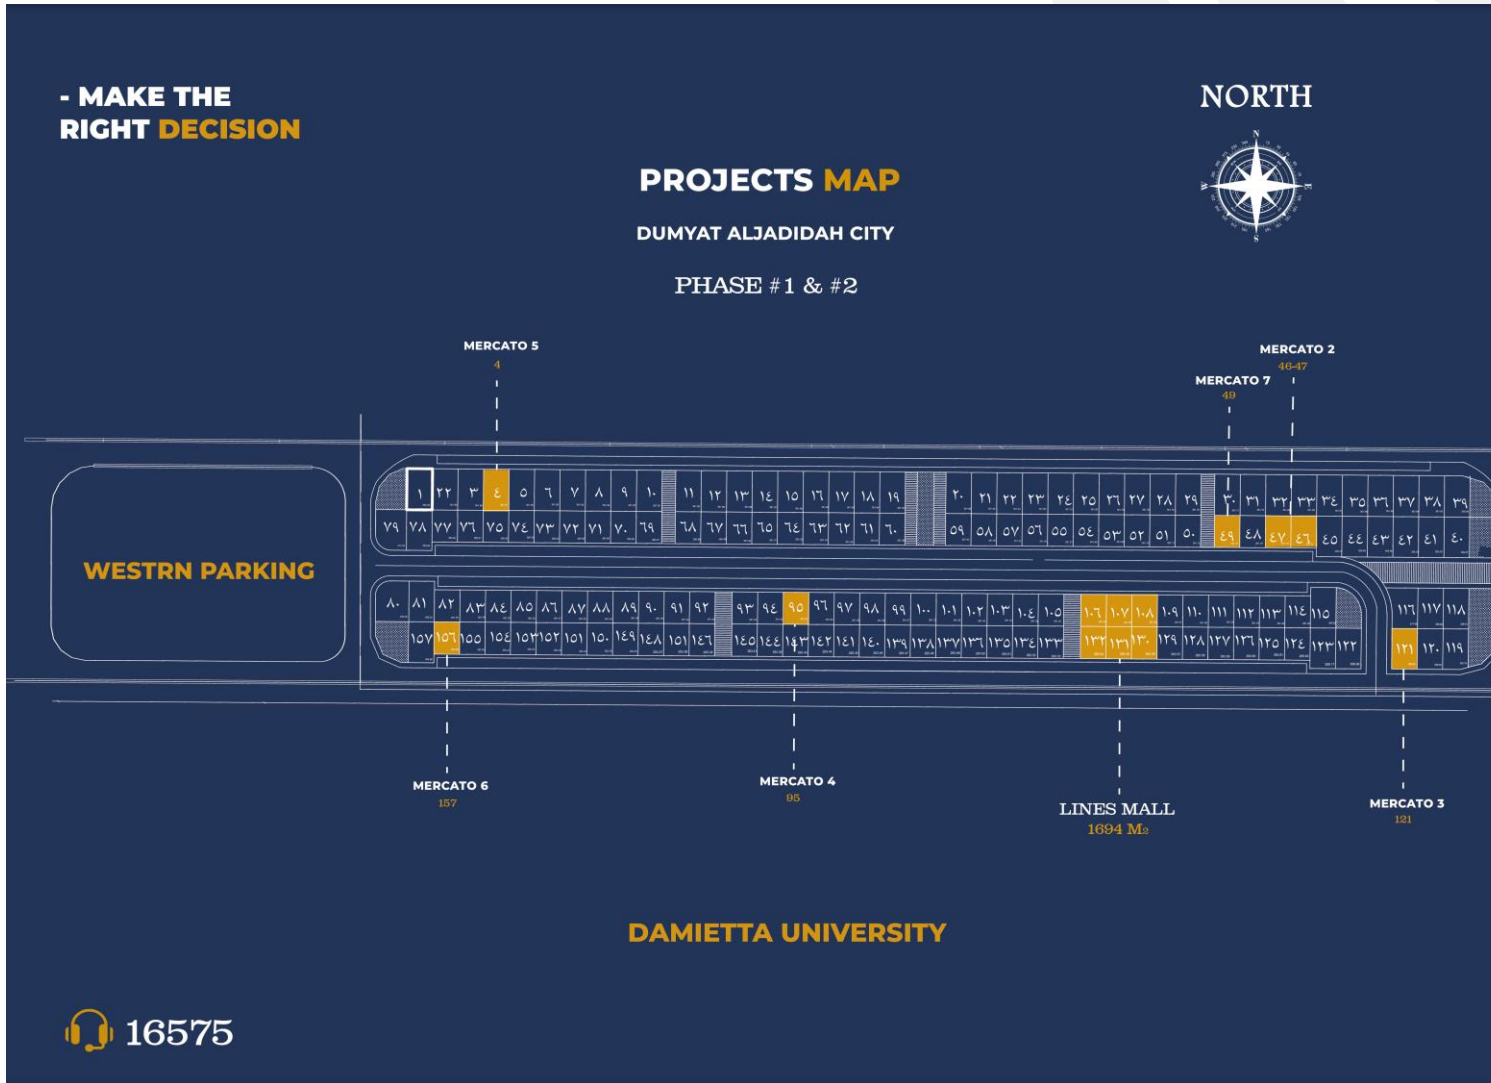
- MAKE THE
RIGHT DECISION

NORTH

PROJECTS MAP

DUMYAT ALJADIDAH CITY

PHASE #1 & #2

MERCATO 5
4

MERCATO 2
46-47

MERCATO 7
49

WESTRN PARKING

١ ٢ ٣ ٤ ٥ ٦ ٧ ٨ ٩ ١٠ ١١ ١٢ ١٣ ١٤ ١٥ ١٦ ١٧ ١٨ ١٩ ٢٠ ٢١ ٢٢ ٢٣ ٢٤ ٢٥ ٢٦ ٢٧ ٢٨ ٢٩ ٣٠ ٣١ ٣٢ ٣٣ ٣٤ ٣٥ ٣٦ ٣٧ ٣٨ ٣٩

٧٩ ٧٨ ٧٧ ٧٦ ٧٥ ٧٤ ٧٣ ٧٢ ٧١ ٧٠ ٦٩ ٦٨ ٦٧ ٦٦ ٦٥ ٦٤ ٦٣ ٦٢ ٦١ ٦٠ ٥٩ ٥٨ ٥٧ ٥٦ ٥٥ ٥٤ ٥٣ ٥٢ ٥١ ٥٠ ٤٩ ٤٨ ٤٧ ٤٦ ٤٥ ٤٤ ٤٣ ٤٢ ٤١ ٤٠

٨٠ ٨١ ٨٢ ٨٣ ٨٤ ٨٥ ٨٦ ٨٧ ٨٨ ٨٩ ٩٠ ٩١ ٩٢ ٩٣ ٩٤ ٩٥ ٩٦ ٩٧ ٩٨ ٩٩ ١٠٠ ١٠١ ١٠٢ ١٠٣ ١٠٤ ١٠٥ ١٠٦ ١٠٧ ١٠٨ ١٠٩ ١١٠ ١١١ ١١٢ ١١٣ ١١٤ ١١٥ ١١٦ ١١٧ ١١٨

١٥٧ ١٥٦ ١٥٥ ١٥٤ ١٥٣ ١٥٢ ١٥١ ١٥٠ ١٤٩ ١٤٨ ١٥١ ١٤٦ ١٤٥ ١٤٤ ١٤٣ ١٤٢ ١٤١ ١٤٠ ١٣٩ ١٣٨ ١٣٧ ١٣٦ ١٣٥ ١٣٤ ١٣٣ ١٣٢ ١٣١ ١٣٠ ١٢٩ ١٢٨ ١٢٧ ١٢٦ ١٢٥ ١٢٤ ١٢٣ ١٢٢ ١٢١ ١٢٠ ١١٩

MERCATO 6
157

MERCATO 4
95

LINES MALL
1694 M2

MERCATO 3
121

DAMIETTA UNIVERSITY

16575